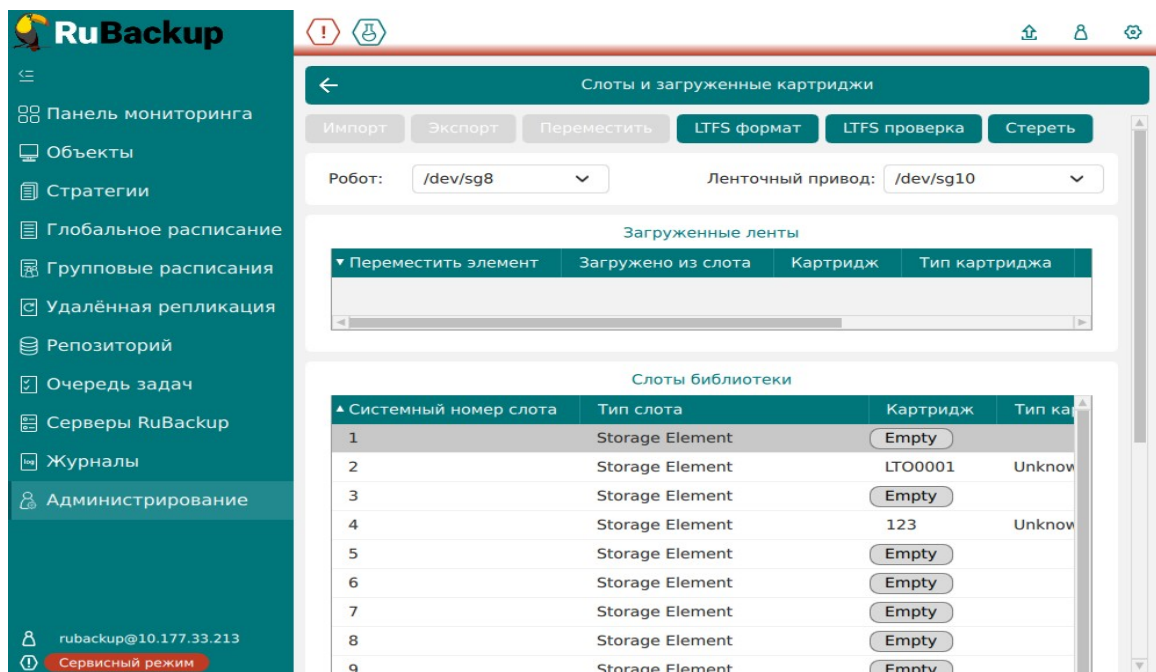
RuBackup

Панель мониторинга
Объекты
Стратегии
Глобальное расписание
Групповые расписания
Удалённая репликация
Репозиторий
Очередь задач
Серверы RuBackup
Журналы
Администрирование

rubackup@10.177.33.213
Сервисный режим

Слоты и загруженные картриджи

Импорт Экспорт Переместить LTFS формат LTFS проверка Стереть

Робот: /dev/sg8 Ленточный привод: /dev/sg10

Загруженные ленты

| Переместить элемент | Загружено из слота | Картридж | Тип картриджа |
|---|---|---|---|

Слоты библиотеки

| Системный номер слота | Тип слота | Картридж | Тип ка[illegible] |
|---|---|---|---|
| 1 | Storage Element | Empty | |
| 2 | Storage Element | LTO0001 | Unknow |
| 3 | Storage Element | Empty | |
| 4 | Storage Element | 123 | Unknow |
| 5 | Storage Element | Empty | |
| 6 | Storage Element | Empty | |
| 7 | Storage Element | Empty | |
| 8 | Storage Element | Empty | |
| 9 | Storage Element | Empty | |